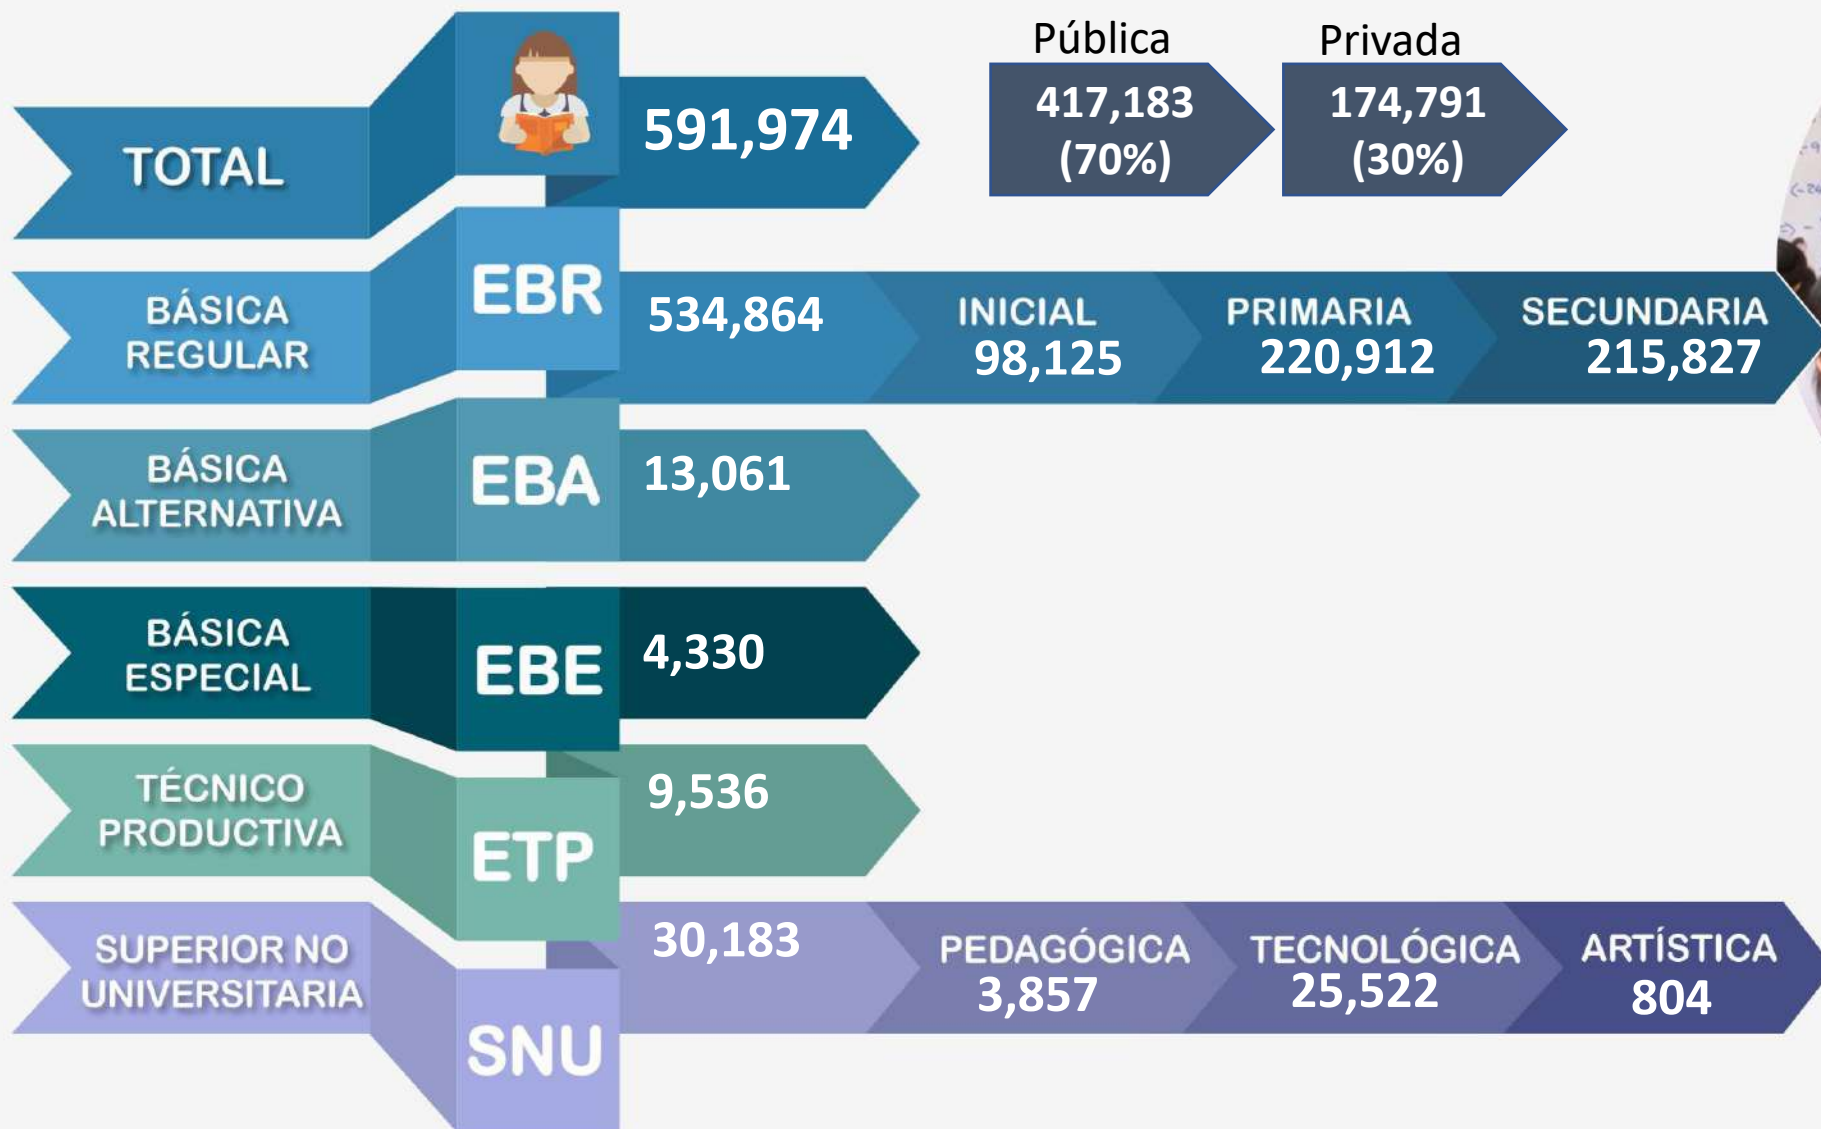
TOTAL

591,974

Pública
417,183
(70%)

Privada
174,791
(30%)

BÁSICA REGULAR

EBR

534,864

INICIAL
98,125

PRIMARIA
220,912

SECUNDARIA
215,827

BÁSICA ALTERNATIVA

EBA

13,061

BÁSICA ESPECIAL

EBE

4,330

TÉCNICO PRODUCTIVA

ETP

9,536

SUPERIOR NO UNIVERSITARIA

SNU

30,183

PEDAGÓGICA
3,857

TECNOLÓGICA
25,522

ARTÍSTICA
804